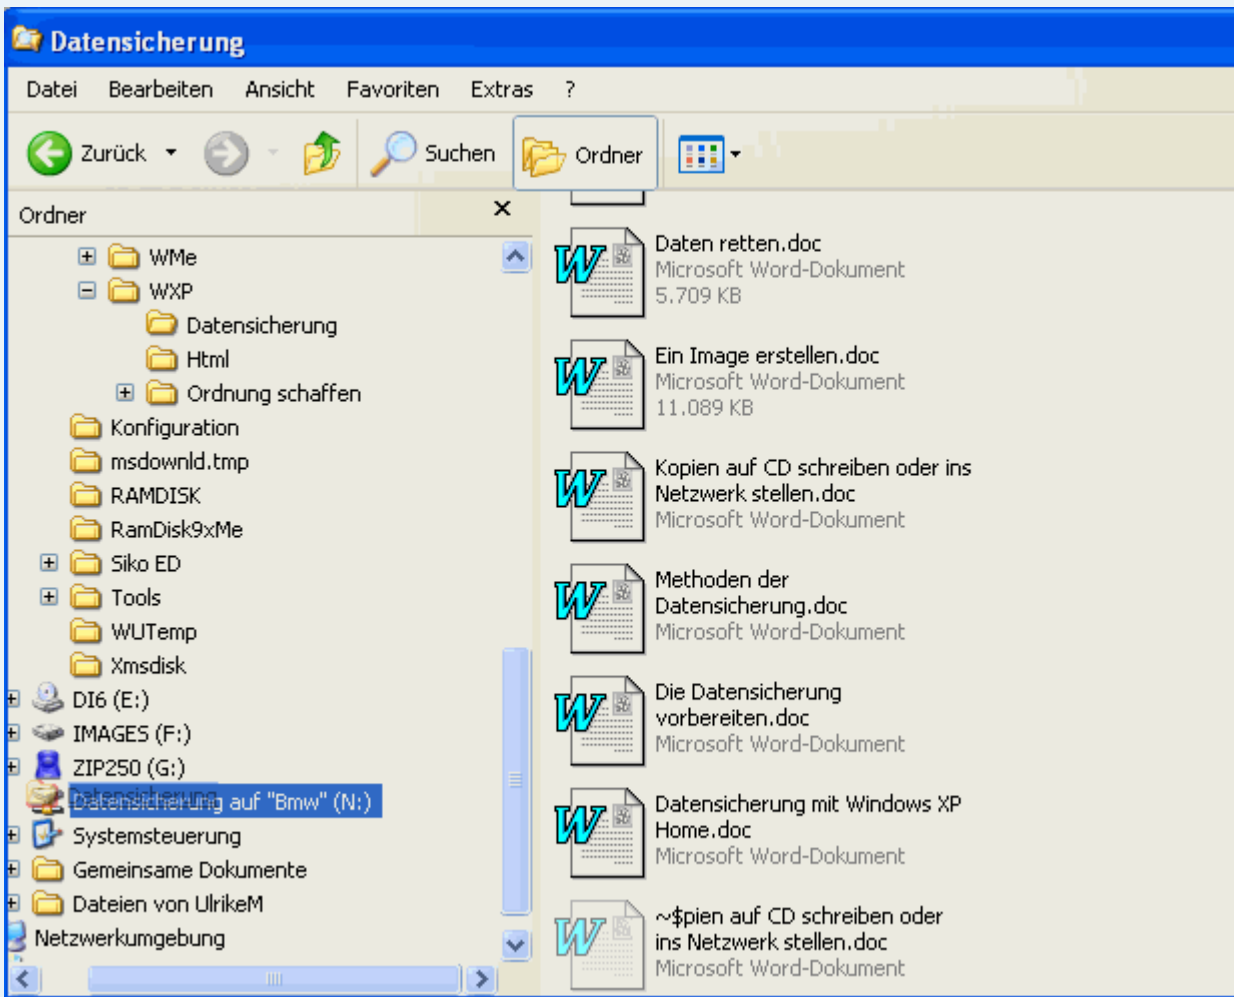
Datensicherung

Datei Bearbeiten Ansicht Favoriten Extras ?

Zurück Suchen Ordner

Ordner ×

WMe
WXP
Datensicherung
Html
Ordnung schaffen
Konfiguration
msdownld.tmp
RAMDISK
RamDisk9xMe
Siko ED
Tools
WUTemp
Xmsdisk
DI6 (E:)
IMAGES (F:)
ZIP250 (G:)
Datensicherung auf "Bmw" (N:)
Systemsteuerung
Gemeinsame Dokumente
Dateien von UlrikeM
Netzwerkumgebung

Daten retten.doc
Microsoft Word-Dokument
5.709 KB

Ein Image erstellen.doc
Microsoft Word-Dokument
11.089 KB

Kopien auf CD schreiben oder ins Netzwerk stellen.doc
Microsoft Word-Dokument

Methoden der Datensicherung.doc
Microsoft Word-Dokument

Die Datensicherung vorbereiten.doc
Microsoft Word-Dokument

Datensicherung mit Windows XP Home.doc
Microsoft Word-Dokument

~$pien auf CD schreiben oder ins Netzwerk stellen.doc
Microsoft Word-Dokument